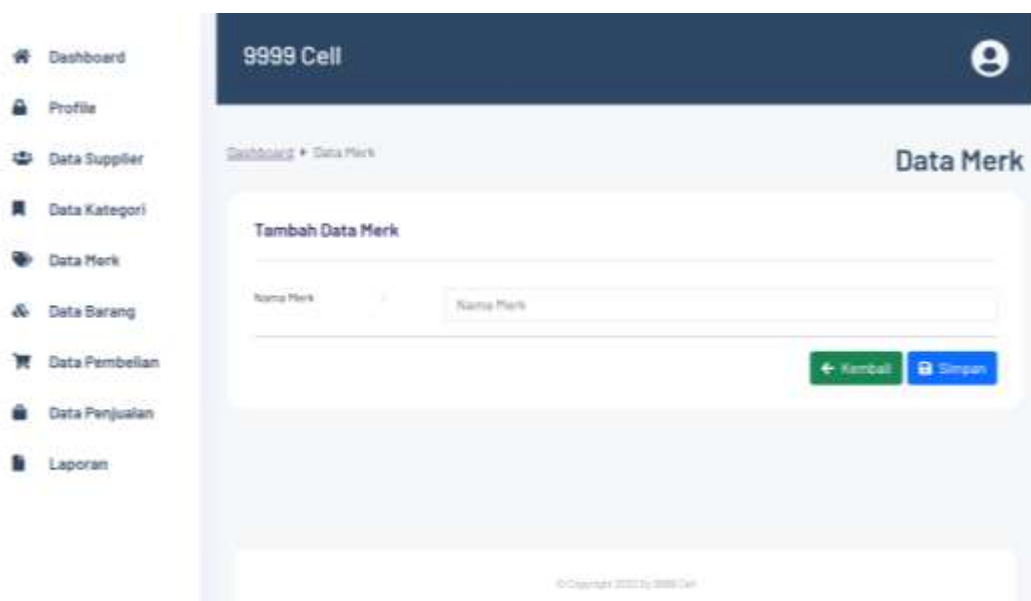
Dashboard
Profile
Data Supplier
Data Kategori
Data Merk
Data Barang
Data Pembelian
Data Penjualan
Laporan

9999 Cell

Dashboard ▸ Data Merk

Data Merk

Tambah Data Merk

Nama Merk : Nama Merk

← Kembali Simpan

© Copyright 2022 by 9999 Cell